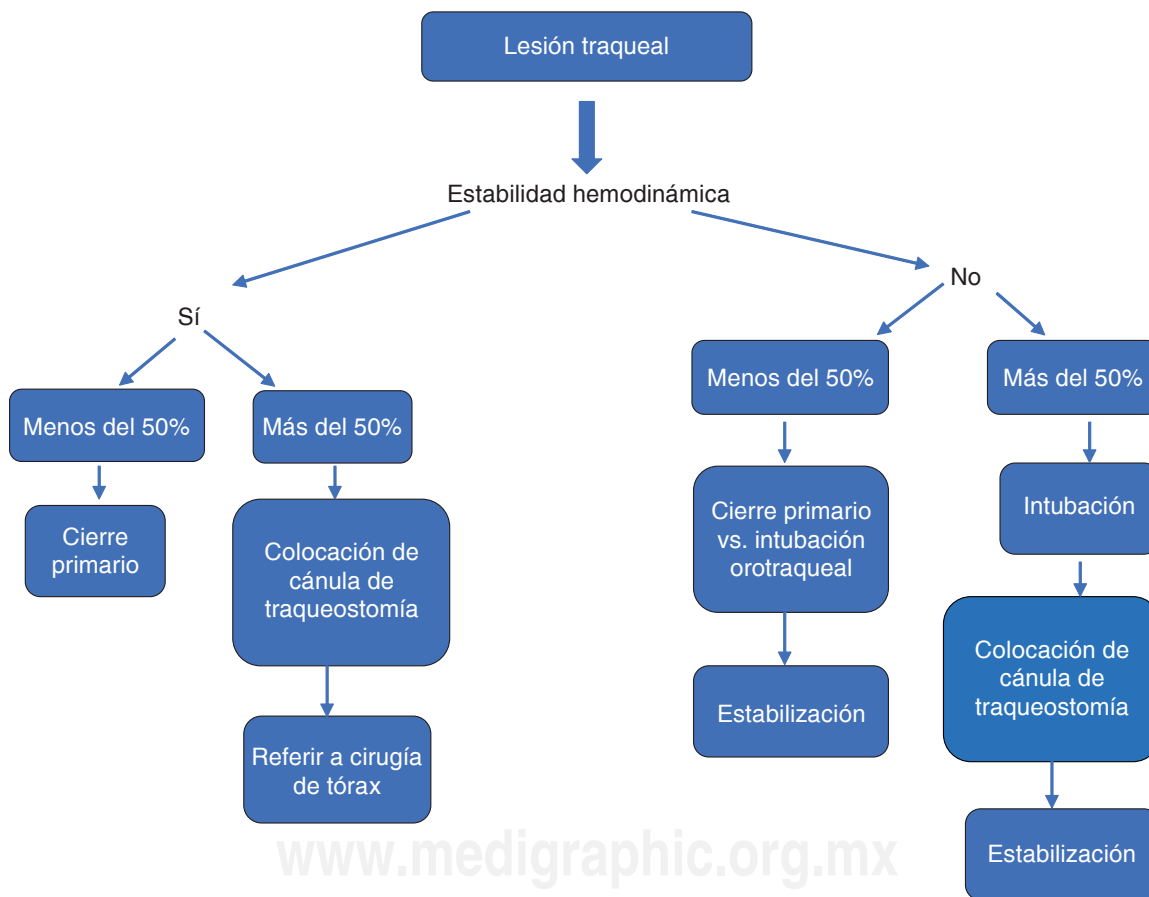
Lesión traqueal

Estabilidad hemodinámica

Sí

No

Menos del 50%

Más del 50%

Cierre primario

Colocación de cánula de traqueostomía

Referir a cirugía de tórax

Menos del 50%

Más del 50%

Cierre primario vs. intubación orotraqueal

Estabilización

Intubación

Colocación de cánula de traqueostomía

Estabilización

www.medigraphic.org.mx